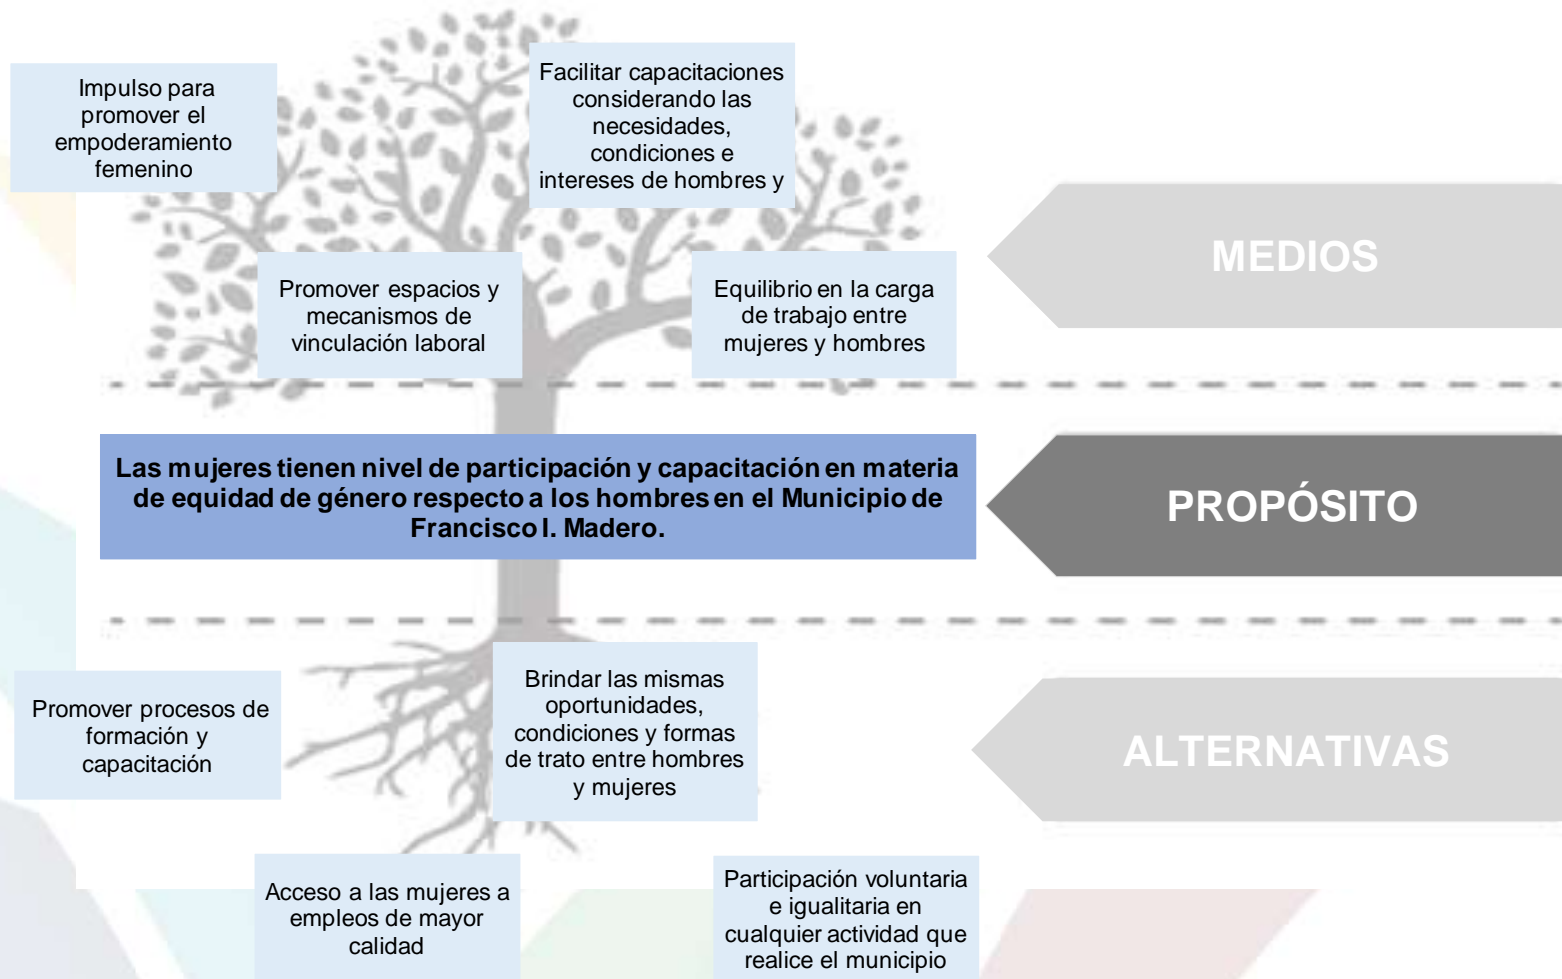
Impulso para promover el empoderamiento femenino

Facilitar capacitaciones considerando las necesidades, condiciones e intereses de hombres y

MEDIOS

Promover espacios y mecanismos de vinculación laboral

Equilibrio en la carga de trabajo entre mujeres y hombres

Las mujeres tienen nivel de participación y capacitación en materia de equidad de género respecto a los hombres en el Municipio de Francisco I. Madero.

PROPÓSITO

Promover procesos de formación y capacitación

Brindar las mismas oportunidades, condiciones y formas de trato entre hombres y mujeres

ALTERNATIVAS

Acceso a las mujeres a empleos de mayor calidad

Participación voluntaria e igualitaria en cualquier actividad que realice el municipio